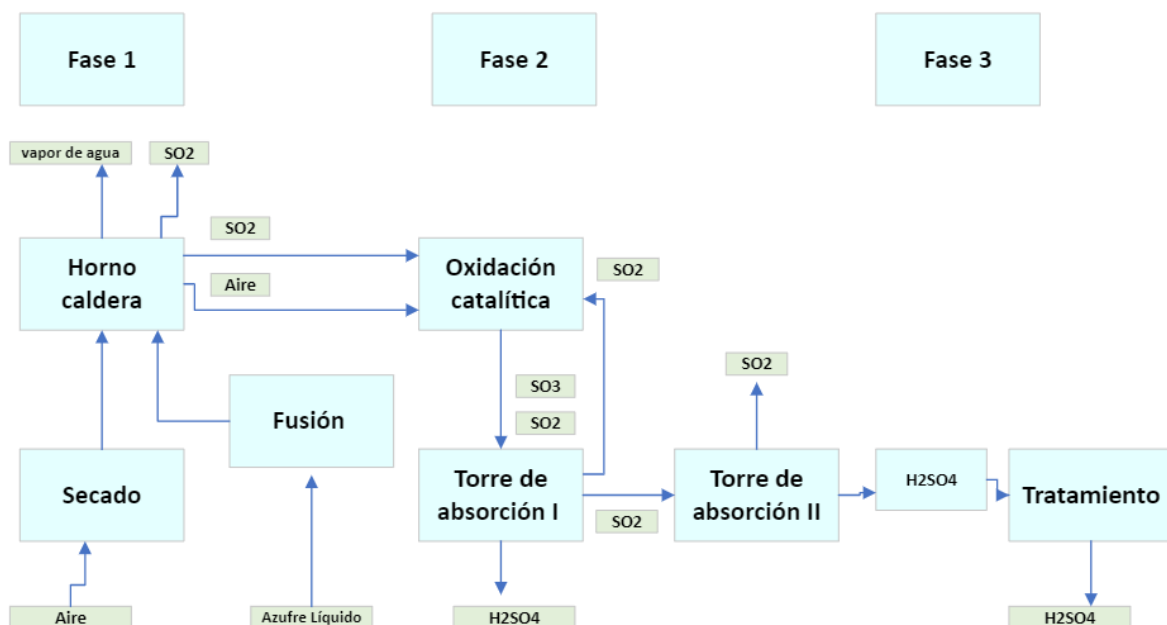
Fase 1

Fase 2

Fase 3

vapor de agua

SO2

SO2

Horno caldera

Aire

Oxidación catalítica

SO2

SO3

SO2

SO2

Fusión

Secado

Torre de absorción I

SO2

Torre de absorción II

H2SO4

Tratamiento

Aire

Azufre Líquido

H2SO4

H2SO4